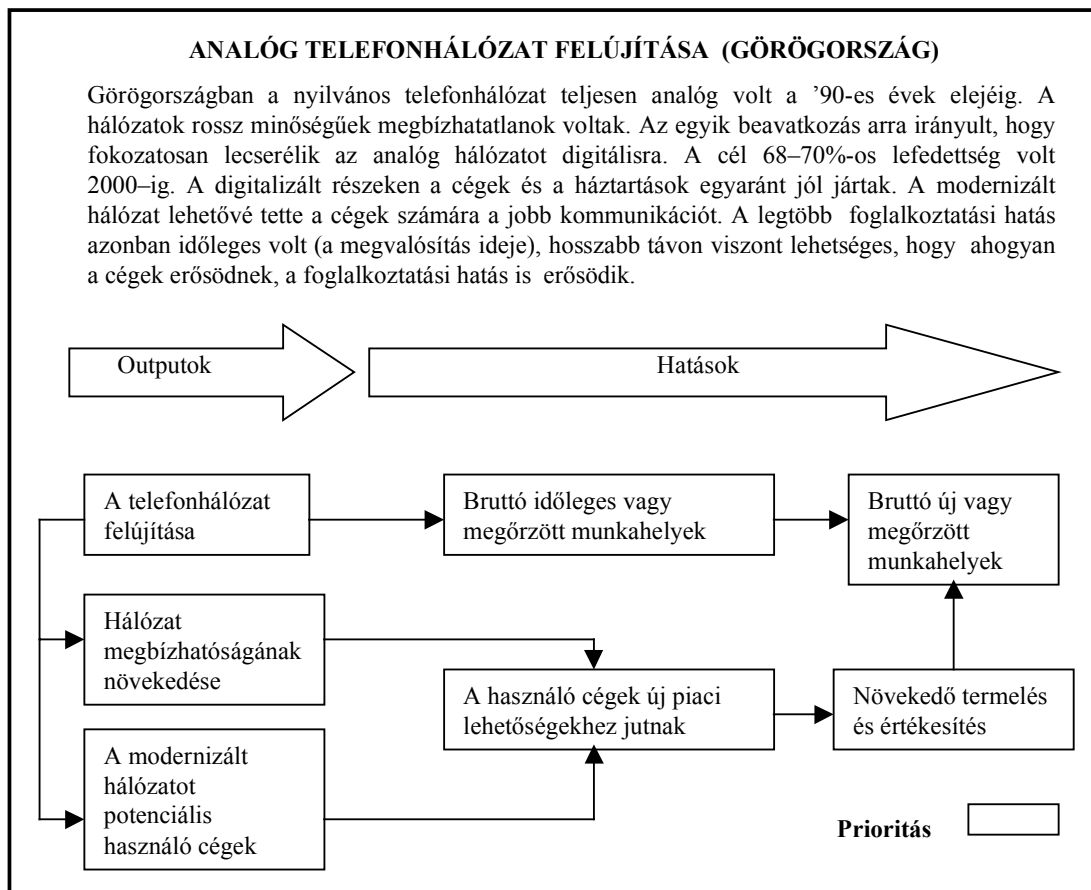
ANALÓG TELEFONHÁLÓZAT FELÚJÍTÁSA (GÖRÖGORSZÁG)

Görögországban a nyilvános telefonhálózat teljesen analóg volt a '90-es évek elejéig. A hálózatok rossz minőségűek megbízhatatlanok voltak. Az egyik beavatkozás arra irányult, hogy fokozatosan lecserélik az analóg hálózatot digitálisra. A cél 68–70%-os lefedettség volt 2000–ig. A digitalizált részeken a cégek és a háztartások egyaránt jól jártak. A modernizált hálózat lehetővé tette a cégek számára a jobb kommunikációt. A legtöbb foglalkoztatási hatás azonban időleges volt (a megvalósítás ideje), hosszabb távon viszont lehetséges, hogy ahogyan a cégek erősödnek, a foglalkoztatási hatás is erősödik.

Outputok

Hatások

A telefonhálózat felújítása

Bruttó időleges vagy megőrzött munkahelyek

Bruttó új vagy megőrzött munkahelyek

Hálózat megbízhatóságának növekedése

A használó cégek új piaci lehetőségekhez jutnak

Növekedő termelés és értékesítés

A modernizált hálózatot potenciális használó cégek

Prioritás